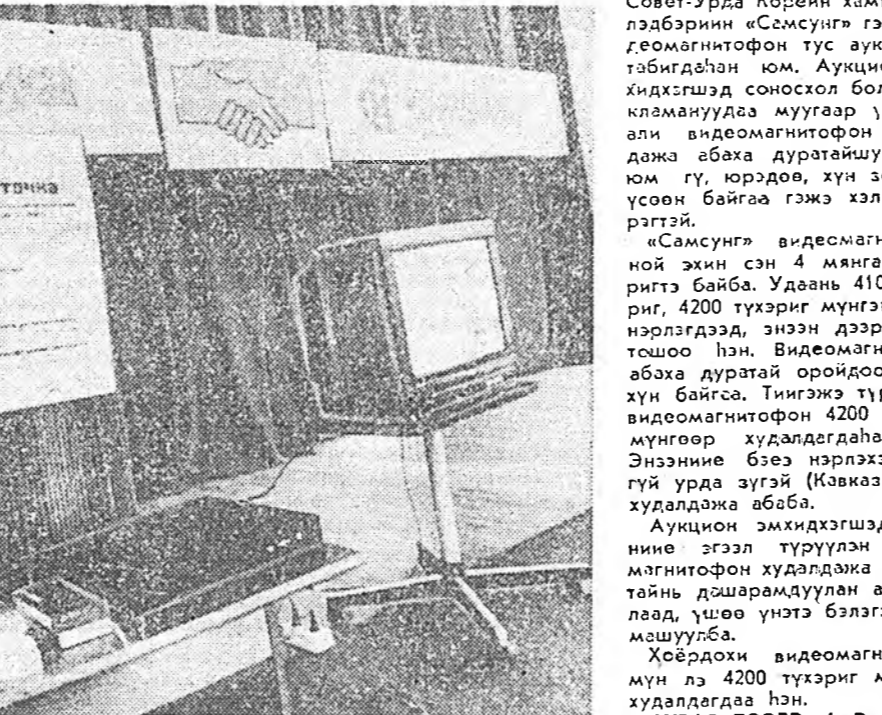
Совет-Урда Корейн хам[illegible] лэдбэриин «Самсунг» гэ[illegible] деомагнитофон тус аук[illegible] табигдаһан юм. Аукцио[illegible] хидхэгшэд соносхол бол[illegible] кламануудаа муугаар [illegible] али видеомагнитофон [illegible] дажа абаха дуратайшу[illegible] юм гү, юрэдөө, хүн зо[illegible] үсөөн байгаа гэжэ хэл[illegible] рэгтэй.

«Самсунг» видеомагн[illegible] ной эхин сэн 4 мянга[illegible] ригтэ байба. Удаань 410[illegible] риг, 4200 түхэриг мүнгэ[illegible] нэрлэгдээд, энээн дээр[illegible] тошоо һэн. Видеомагн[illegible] абаха дуратай оройдоо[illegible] хүн байгаа. Тиигэжэ тү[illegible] видеомагнитофон 4200 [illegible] мүнгөөр худалдагдаһа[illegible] Энзэнние бэеэ нэрлэхэ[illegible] гүй урда зүгэй (Кавказ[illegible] худалдажа абаба.

Аукцион эмхидхэгшэд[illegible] ние эгээл түрүүлэн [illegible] магнитофон худалдажа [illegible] тайнь дашарамдуулан а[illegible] лаад, үшөө үнэтэ бэлэг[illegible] машуулба.

Хоёрдохи видеомагн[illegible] мүн лэ 4200 түхэриг м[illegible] худалдагдаа һэн.

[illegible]точка